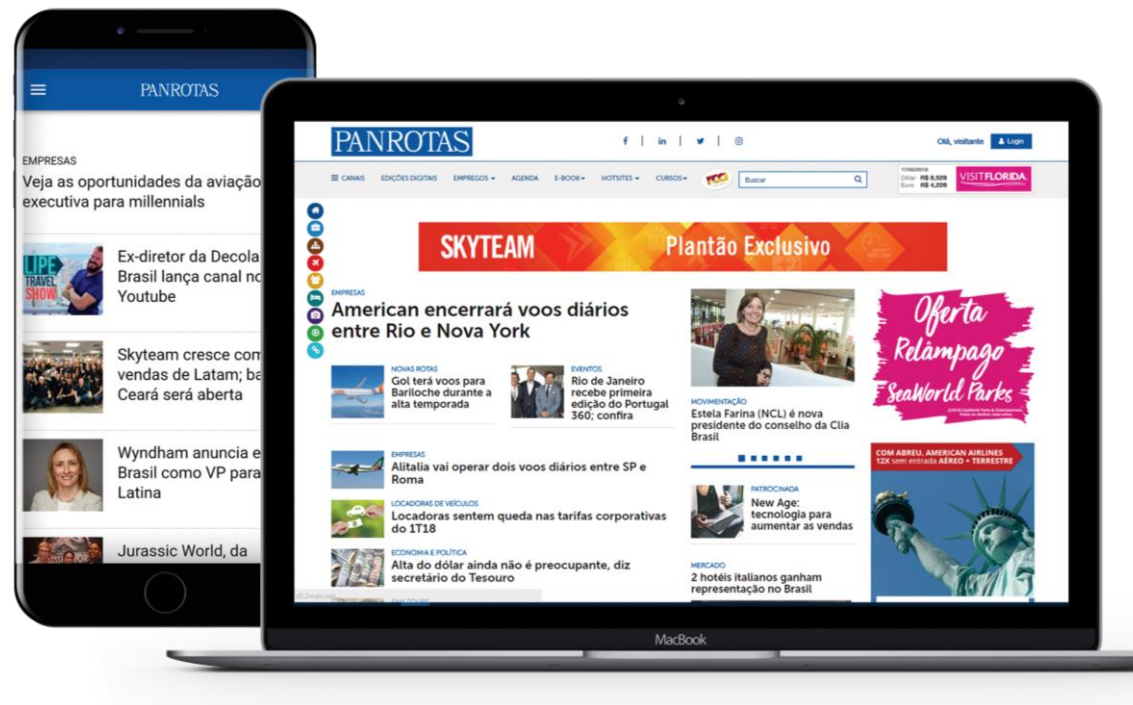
PANROTAS

EMPRESAS
Veja as oportunidades da aviação executiva para millennials

LIPE TRAVEL SHOW
Ex-diretor da Decola Brasil lança canal no Youtube

Skyteam cresce com vendas de Latam; ba Ceará será aberta

Wyndham anuncia e Brasil como VP para Latina

Jurassic World, da

PANROTAS
f | in | | 
Olá, visitante Login
≡ CANAIS EDIÇÕES DIGITAIS EMPREGOS AGENDA E-BOOK HOTSITES CURSOS Buscar
Dólar R$ 3,929 Euro R$ 4,229
VISITFLORIDA

SKYTEAM Plantão Exclusivo

EMPRESAS
American encerrará voos diários entre Rio e Nova York

NOVAS ROTAS
Gol terá voos para Bariloche durante a alta temporada

EVENTOS
Rio de Janeiro recebe primeira edição do Portugal 360; confira

MOVIMENTAÇÃO
Estela Farina (NCL) é nova presidente do conselho da Clia Brasil

Oferta Relâmpago SeaWorld Parks

EMPRESAS
Alitalia vai operar dois voos diários entre SP e Roma

LOCADORAS DE VEÍCULOS
Locadoras sentem queda nas tarifas corporativas do 1T18

ECONOMIA E POLÍTICA
Alta do dólar ainda não é preocupante, diz secretário do Tesouro

PATROCINADA
New Age: tecnologia para aumentar as vendas

MERCADO
2 hotéis italianos ganham representação no Brasil

COM ABREU. AMERICAN AIRLINES 12X sem entrada AÉREO + TERRESTRE

MacBook